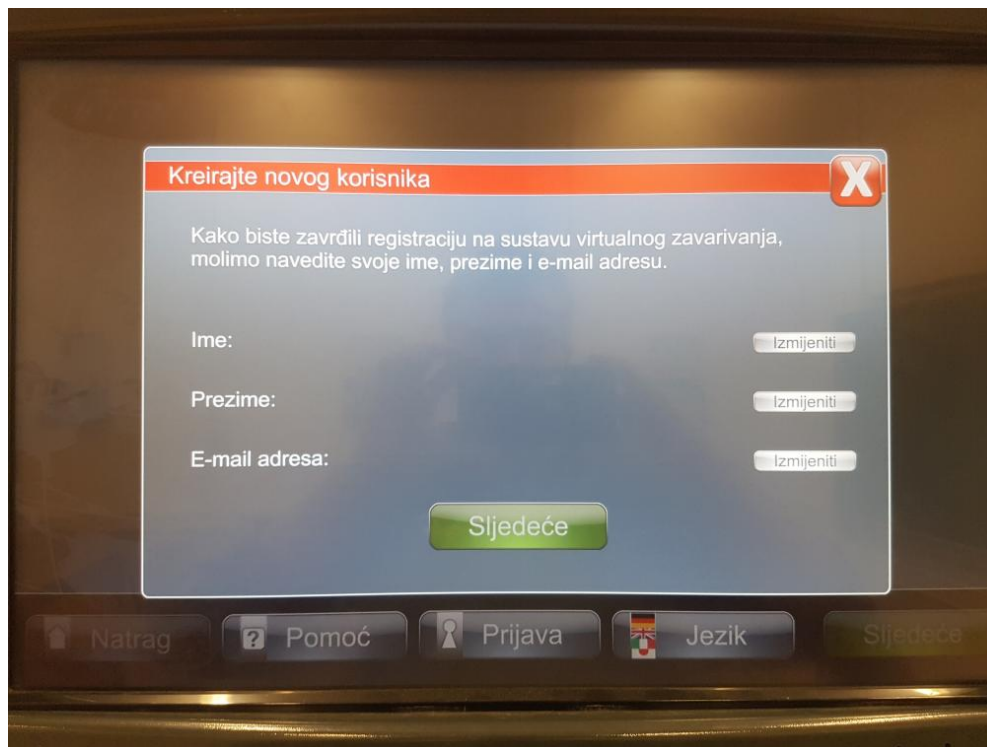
Kreirajte novog korisnika

X

Kako biste zavrđili registraciju na sustavu virtualnog zavarivanja, molimo navedite svoje ime, prezime i e-mail adresu.

Ime:
Izmijeniti

Prezime:
Izmijeniti

E-mail adresa:
Izmijeniti

Sljedeće

Natrag
?
Pomoć
Prijava
Jezik
Sljedeće